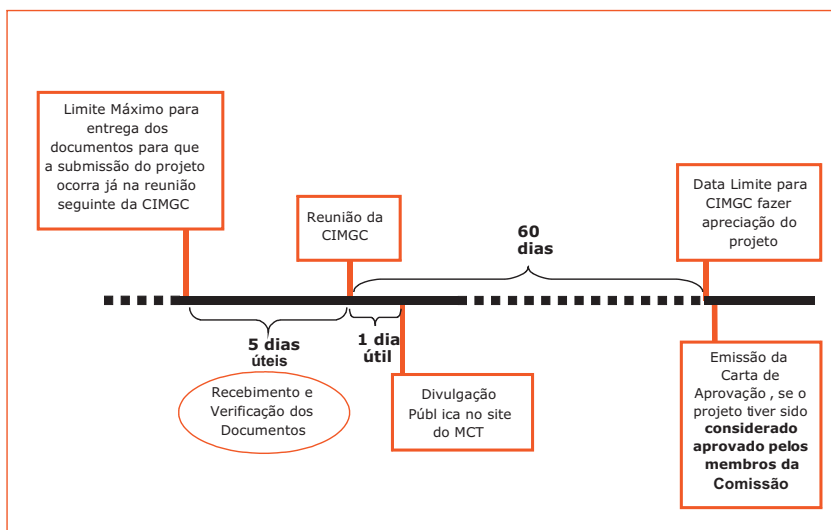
Limite Máximo para entrega dos documentos para que a submissão do projeto ocorra já na reunião seguinte da CIMGC

Reunião da CIMGC

60 dias

Data Limite para CIMGC fazer apreciação do projeto

5 dias úteis

1 dia útil

Recebimento e Verificação dos Documentos

Divulgação Públ ica no site do MCT

Emissão da Carta de Aprovação , se o projeto tiver sido **considerado aprovado pelos membros da Comissão**